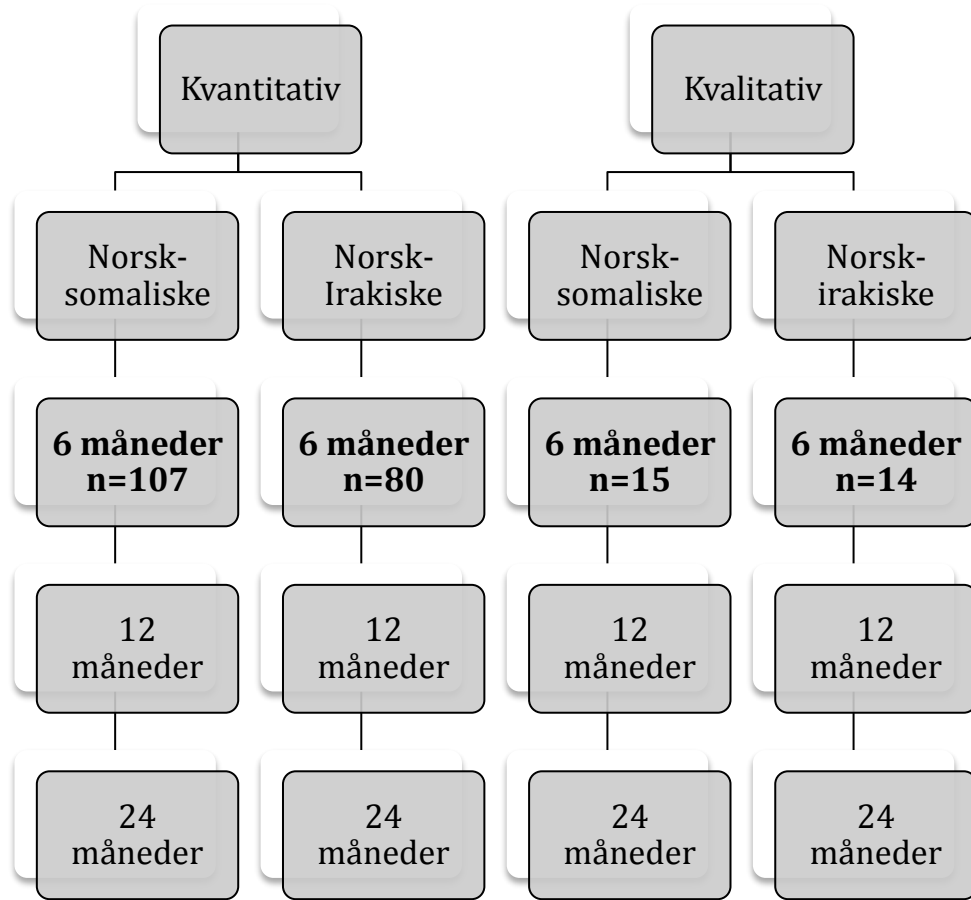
Kvantitativ

Norsk-somaliske

6 måneder n=107

12 måneder

24 måneder

Norsk-Irakiske

6 måneder n=80

12 måneder

24 måneder

Kvalitativ

Norsk-somaliske

6 måneder n=15

12 måneder

24 måneder

Norsk-irakiske

6 måneder n=14

12 måneder

24 måneder